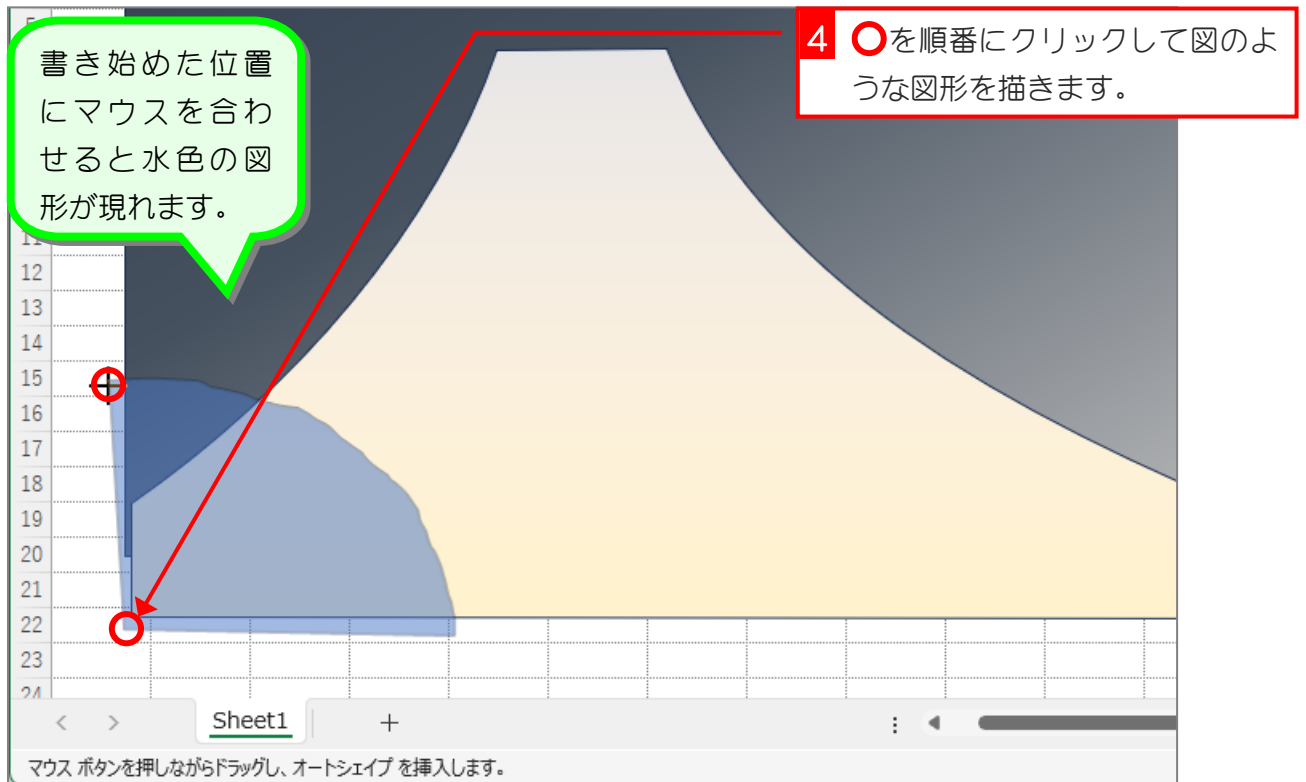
書き始めた位置にマウスを合わせると水色の図形が現れます。

4 ◯を順番にクリックして図のような図形を描きます。

5
11
12
13
14
15
16
17
18
19
20
21
22
23
24

Sheet1
+

マウス ボタンを押しながらドラッグし、オートシェイプ を挿入します。